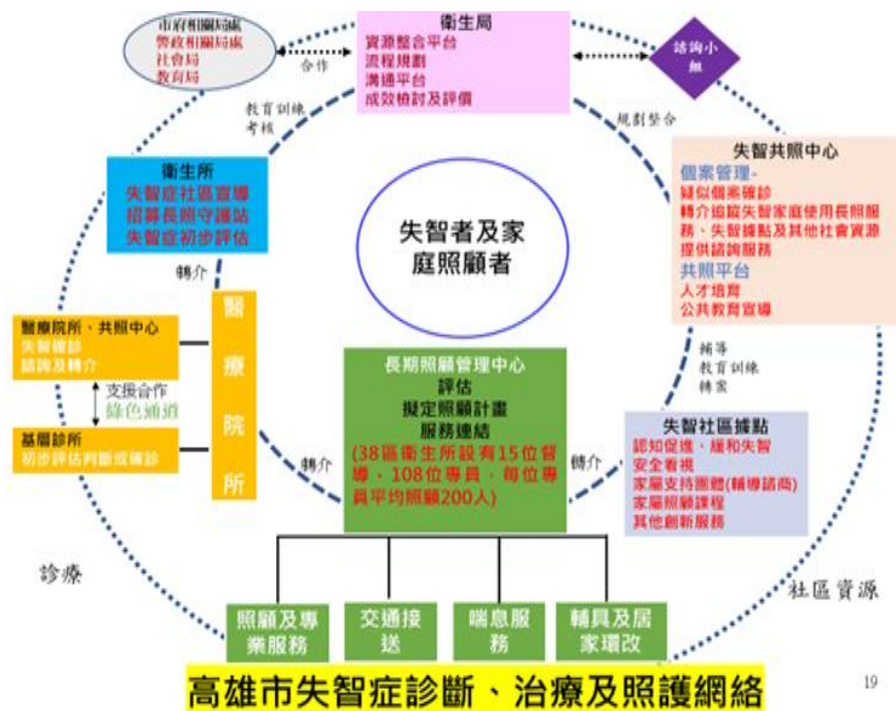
市府相關局處
勞政相關局處
社會局
教育局

合作

衛生局
資源整合平台
流程規劃
溝通平台
成效檢討及評價

諮詢小組

教育訓練
考核

規劃整合

衛生所
失智症社區宣導
招募長照守護站
失智症初步評估

失智者及家庭照顧者

失智共照中心
個案管理-
疑似個案確診
轉介追蹤失智家庭使用長照服務、失智據點及其他社會資源
提供諮詢服務
共照平台
人才培育
公共教育宣導

轉介

醫療院所、共照中心
失智確診
諮詢及轉介

醫療院所

支援合作
綠色通道

基層診所
初步評估判斷或確診

長期照顧管理中心
評估
擬定照顧計畫
服務連結
(38區衛生所設有15位督導、108位專員，每位專員平均照顧200人)

輔導
教育訓練
轉案

失智社區據點
認知促進、緩和失智
安全看視
家屬支持團體(輔導諮商)
家屬照顧課程
其他創新服務

轉介

轉介

診療

社區資源

照顧及專業服務
交通接送
喘息服務
輔具及居家環改

高雄市失智症診斷、治療及照護網絡

19